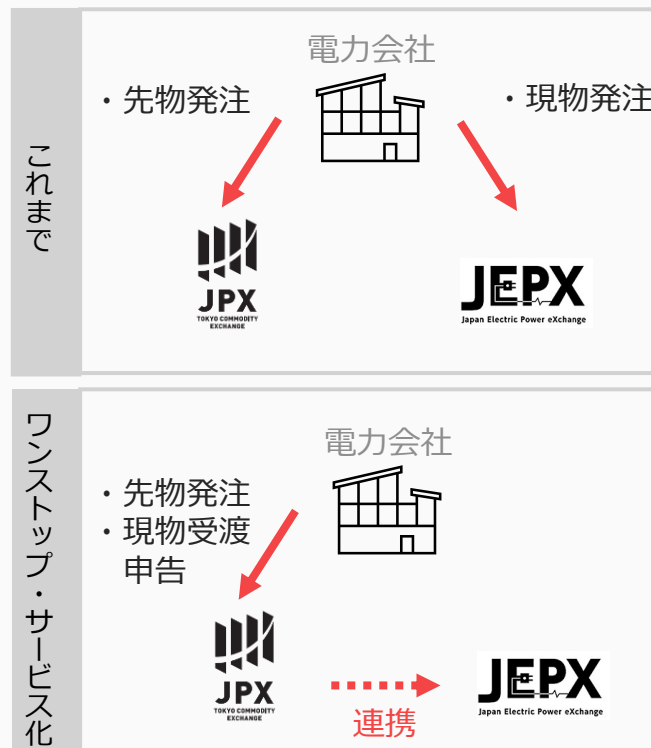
これまで

電力会社

・先物発注

・現物発注

JPX
TOKYO COMMODITY EXCHANGE

JEPX
Japan Electric Power eXchange

ワンストップ・サービス化

電力会社

・先物発注
・現物受渡申告

JPX
TOKYO COMMODITY EXCHANGE

連携

JEPX
Japan Electric Power eXchange